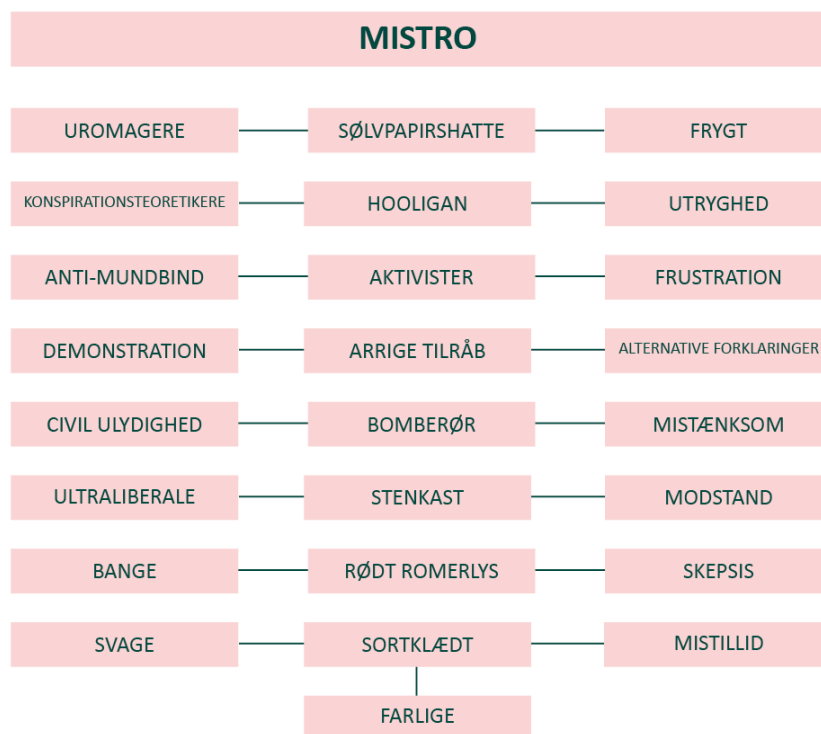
MISTRO

UROMAGERE
SØLVPAPIRSHATTE
FRYGT

KONSPIRATIONSTEORETIKERE
HOOLIGAN
UTRYGHED

ANTI-MUNDBIND
AKTIVISTER
FRUSTRATION

DEMONSTRATION
ARRIGE TILRÅB
ALTERNATIVE FORKLARINGER

CIVIL ULYDIGHED
BOMBERØR
MISTÆNKSOM

ULTRALIBERALE
STENKAST
MODSTAND

BANGE
RØDT ROMERLYS
SKEPSIS

SVAGE
SORTKLÆDT
MISTILLID

FARLIGE